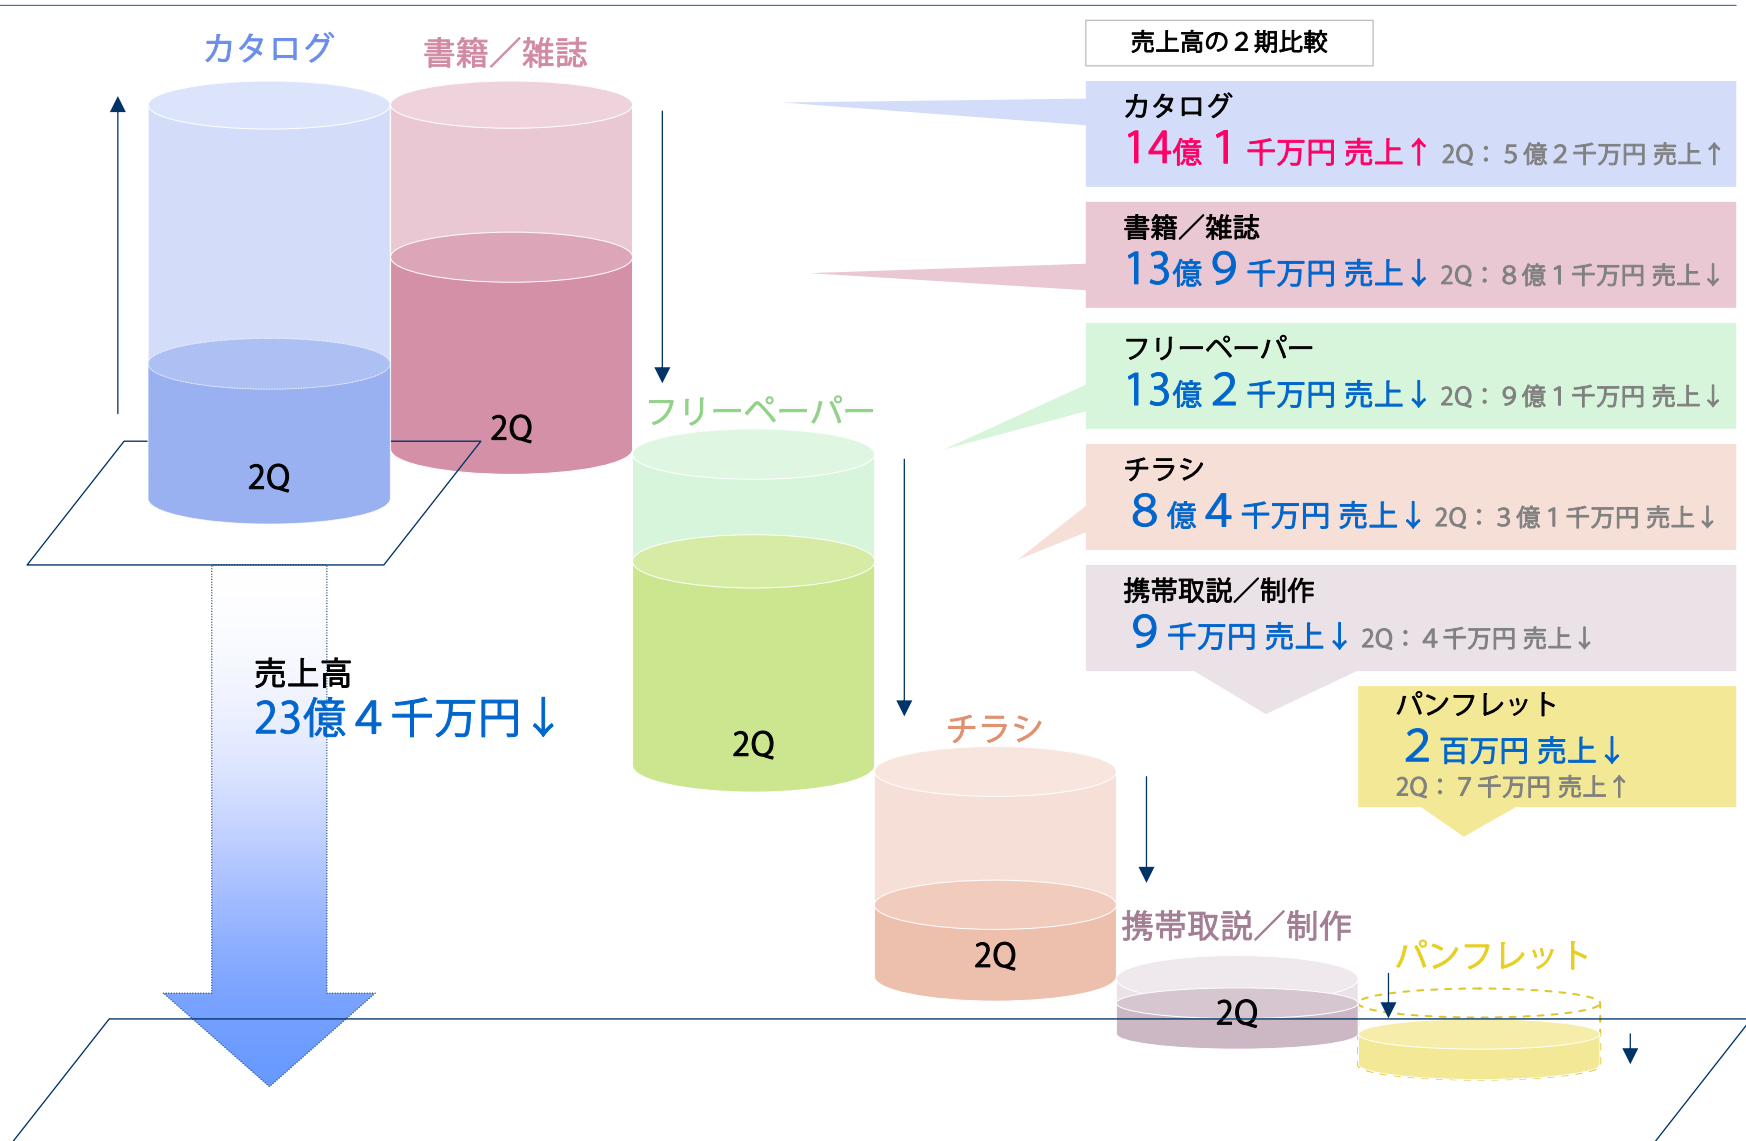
カタログ

書籍／雑誌

2Q

2Q

フリーペーパー

2Q

チラシ

2Q

携帯取説／制作

2Q

パンフレット

売上高
23億４千万円↓

売上高の２期比較

カタログ
14億１千万円 売上↑ 2Q：５億２千万円 売上↑

書籍／雑誌
13億９千万円 売上↓ 2Q：８億１千万円 売上↓

フリーペーパー
13億２千万円 売上↓ 2Q：９億１千万円 売上↓

チラシ
８億４千万円 売上↓ 2Q：３億１千万円 売上↓

携帯取説／制作
９千万円 売上↓ 2Q：４千万円 売上↓

パンフレット
２百万円 売上↓
2Q：７千万円 売上↑